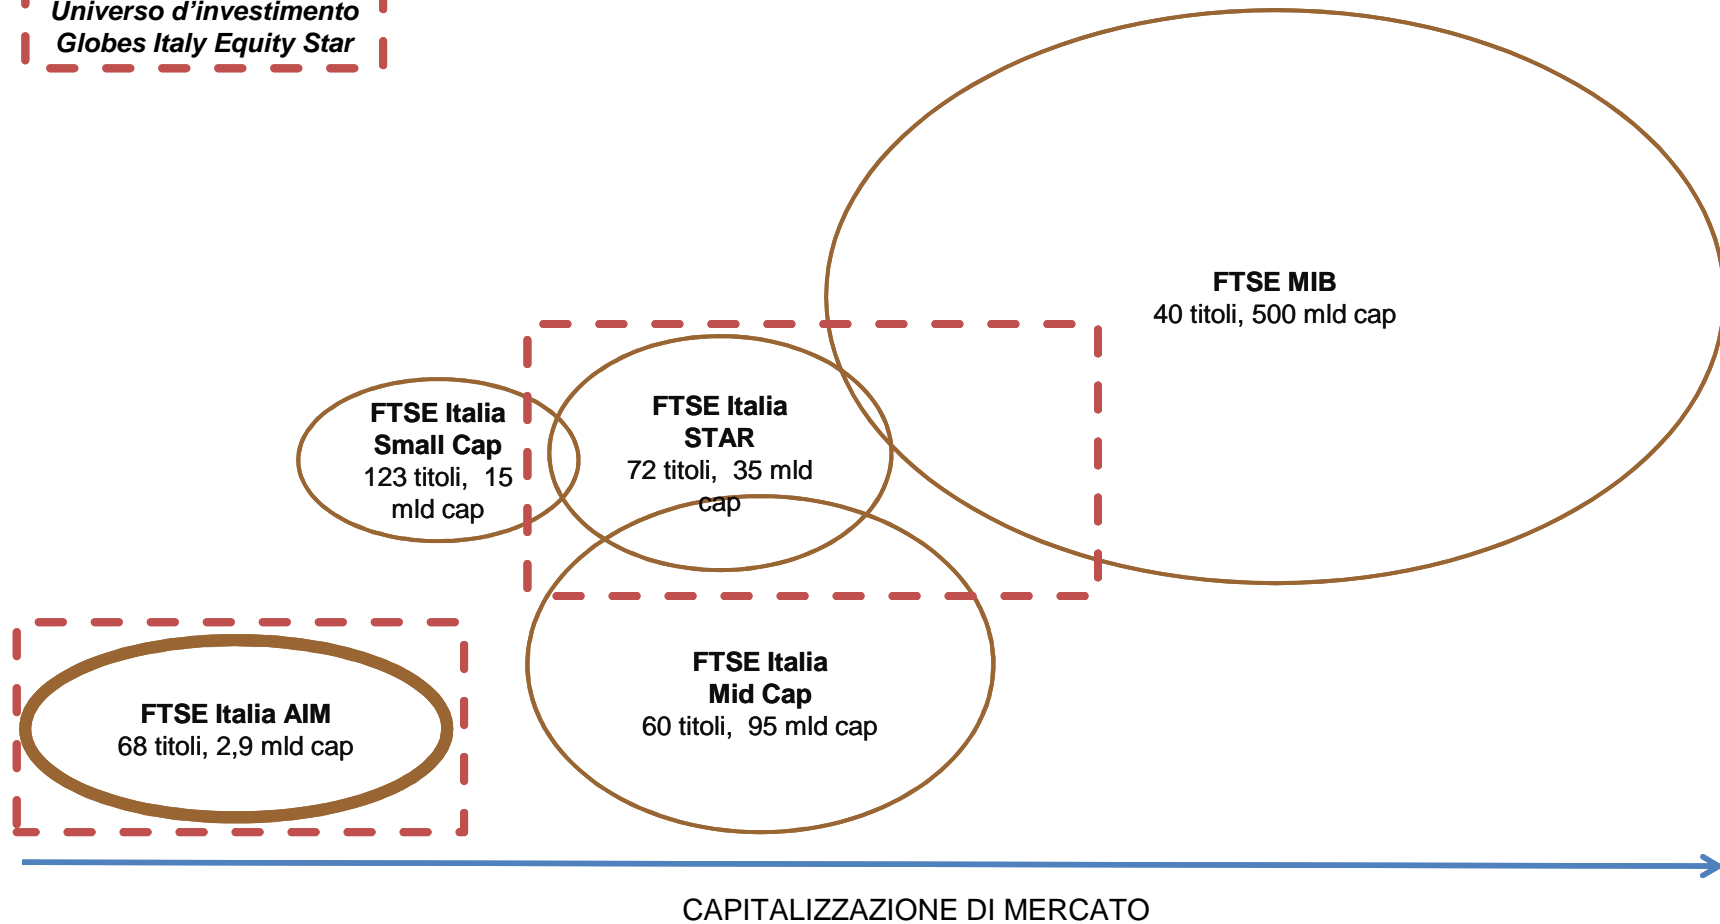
Universo d'investimento
Globes Italy Equity Star

FTSE MIB
40 titoli, 500 mld cap

FTSE Italia Small Cap
123 titoli, 15 mld cap

FTSE Italia STAR
72 titoli, 35 mld cap

FTSE Italia AIM
68 titoli, 2,9 mld cap

FTSE Italia Mid Cap
60 titoli, 95 mld cap

CAPITALIZZAZIONE DI MERCATO